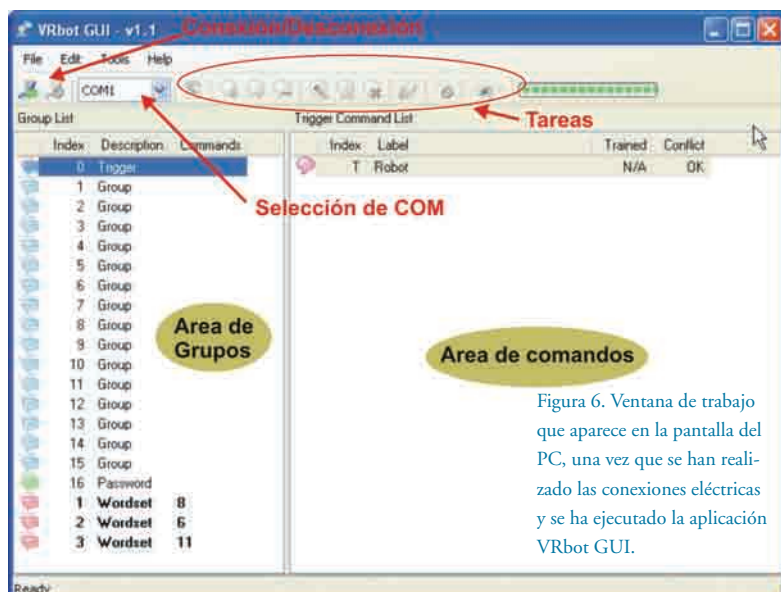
VRbot GUI - v1.1 Conexión/Desconexión

File Edit Tools Help

COM1

Tareas

Group List

| Index | Description | Commands |
|---|---|---|
| 0 | Trigger | |
| 1 | Group | |
| 2 | Group | |
| 3 | Group | |
| 4 | Group | |
| 5 | Group | |
| 6 | Group | |
| 7 | Group | |
| 8 | Group | |
| 9 | Group | |
| 10 | Group | |
| 11 | Group | |
| 12 | Group | |
| 13 | Group | |
| 14 | Group | |
| 15 | Group | |
| 16 | Password | |
| 1 | Wordset | 8 |
| 2 | Wordset | 6 |
| 3 | Wordset | 11 |

Trigger Command List

| Index | Label | Trained | Conflict |
|---|---|---|---|
| T | Robot | N/A | OK |

Selección de COM

Area de Grupos

Area de comandos

Figura 6. Ventana de trabajo que aparece en la pantalla del PC, una vez que se han realizado las conexiones eléctricas y se ha ejecutado la aplicación VRbot GUI.

Ready